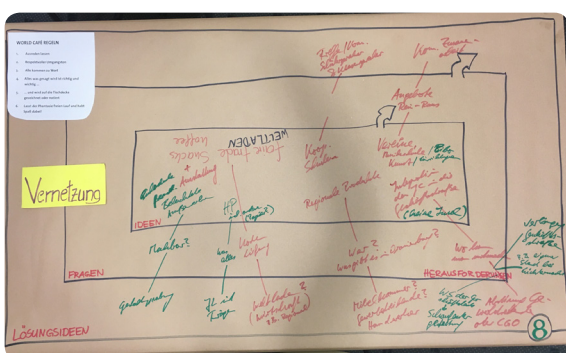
WORLD CAFE REGELN

1. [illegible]
2. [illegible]
3. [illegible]
4. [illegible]
5. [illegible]
6. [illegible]

Vernetzung

WELTLADEN

IDEEN

FRAGEN

HERAUSFORDERUNGEN

LÖSUNGSIDEEN

8

Faire Snacks Kaffee

Kooperation

Angebote
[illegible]

Weltläden / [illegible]
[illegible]

Regionale Produkte

Koop. Schulen

Mailbox?

Weltladen?

Zeit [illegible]

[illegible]

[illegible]

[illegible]

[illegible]